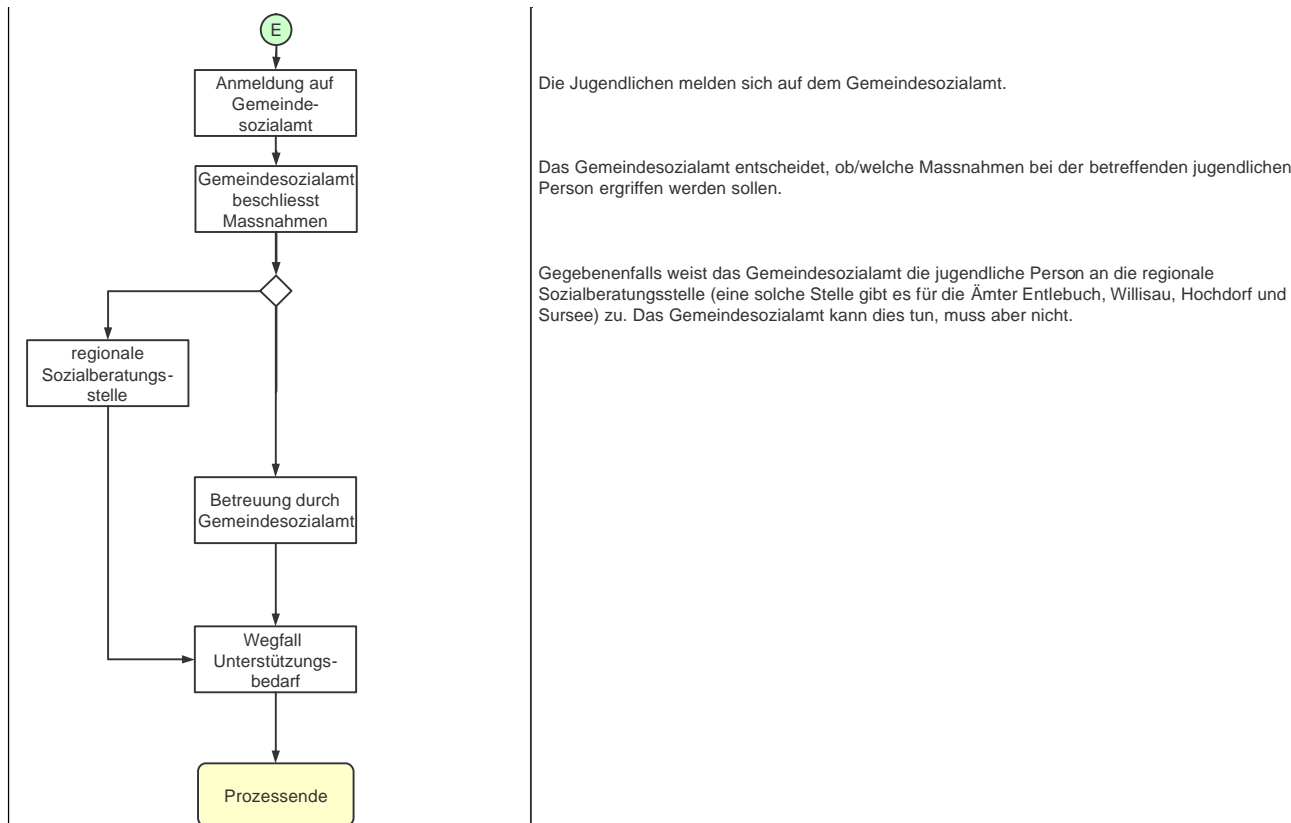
E

Anmeldung auf Gemeindesozialamt

Gemeindesozialamt beschliesst Massnahmen

regionale Sozialberatungsstelle

Betreuung durch Gemeindesozialamt

Wegfall Unterstützungsbedarf

Prozessende

Die Jugendlichen melden sich auf dem Gemeindesozialamt.

Das Gemeindesozialamt entscheidet, ob/welche Massnahmen bei der betreffenden jugendlichen Person ergriffen werden sollen.

Gegebenenfalls weist das Gemeindesozialamt die jugendliche Person an die regionale Sozialberatungsstelle (eine solche Stelle gibt es für die Ämter Entlebuch, Willisau, Hochdorf und Sursee) zu. Das Gemeindesozialamt kann dies tun, muss aber nicht.